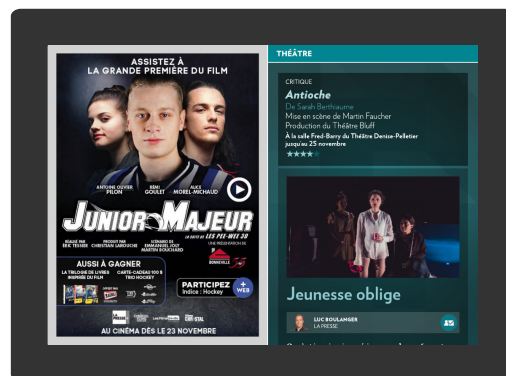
ASSISTEZ À
LA GRANDE PREMIÈRE DU FILM

ANTOINE OLIVIER PILON
RÉMI GOULET
ALICE MOREL-MICHAUD

JUNIOR MAJEUR
LA SUITE DE LES PEE-WEE 3D

RÉALISÉ PAR ÉRIC TESSIER
PRODUIT PAR CHRISTIAN LAROUCHE
SCÉNARIO DE EMMANUEL JOLY MARTIN BOUCHARD
UNE PRÉSENTATION DE BONHOMME

AUSSI À GAGNER
LA TRILOGIE DE LIVRES INSPIRÉE DU FILM
CARTE-CADEAU 100 $ TRIO HOCKEY

PARTICIPEZ
Indice : Hockey
+ WEB

AU CINÉMA DÈS LE 23 NOVEMBRE

THÉÂTRE

CRITIQUE
Antioche
De Sarah Berthiaume
Mise en scène de Martin Faucher
Production du Théâtre Bluff
À la salle Fred-Barry du Théâtre Denise-Pelletier jusqu'au 25 novembre
★★★★

Jeunesse oblige

LUC BOULANGER
LA PRESSE

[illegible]